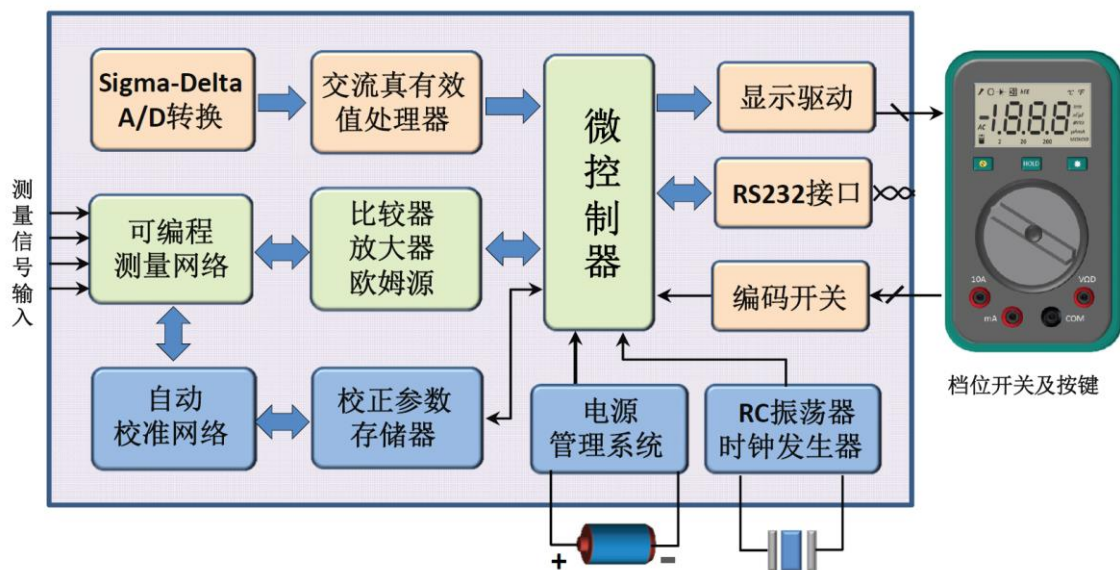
Sigma-Delta A/D转换

交流真有效值处理器

微控制器

显示驱动

RS232接口

测量信号输入

可编程测量网络

比较器 放大器 欧姆源

编码开关

自动校准网络

校正参数存储器

电源管理系统

RC振荡器 时钟发生器

-1.8.8.8

HOLD

10A

mA

COM

VΩD

档位开关及按键

+

-